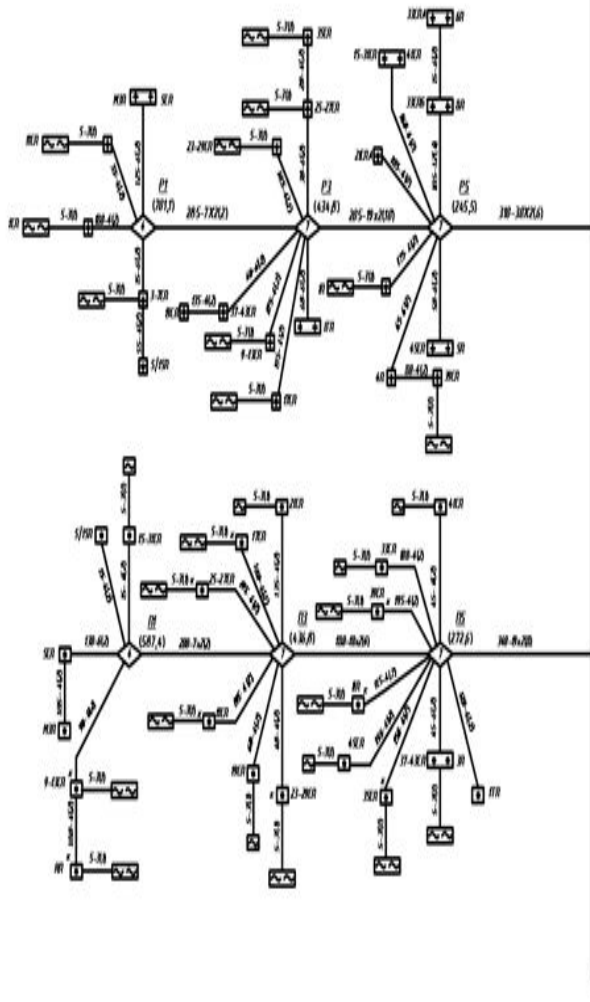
Р1
(301,7)

Р3
(434,8)

Р5
(245,5)

Р1
(587,4)

Р3
(436,8)

Р5
(272,6)

5-7ЛЛ
5-7ЛЛ
5-7ЛЛ
5-7ЛЛ
5-7ЛЛ
5-7ЛЛ
5-7ЛЛ
5-7ЛЛ
5-7ЛЛ
5-7ЛЛ
5-7ЛЛ
5-7ЛЛ
5-7ЛЛ
5-7ЛЛ
5-7ЛЛ
5-7ЛЛ

25-27КЛ
23-29КЛ
25-27КЛ
23-29КЛ
15-39КЛ
15-18КЛ
9-13КЛ
9-13КЛ
37-43КЛ
37-43КЛ
5/1КЛ
5/1КЛ

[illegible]